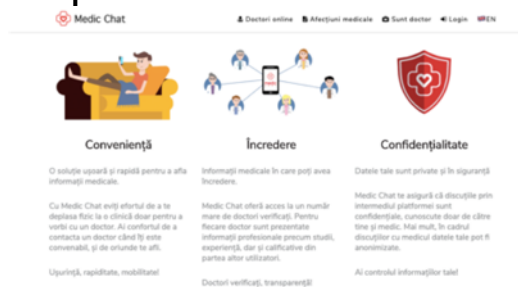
Medic Chat

Doctori online | Afecțiuni medicale | Sunt doctor | Login | EN

Conveniență

O soluție ușoară și rapidă pentru a afla informații medicale.

Cu Medic Chat eviți efortul de a te deplasa fizic la o clinică doar pentru a vorbi cu un doctor. Ai confortul de a contacta un doctor când îți este convenabil, și oriunde te afli.

Ușurință, rapiditate, mobilitate!

Încredere

Informații medicale în care poți avea încredere.

Medic Chat oferă acces la un număr mare de doctori verificați. Pentru fiecare doctor sunt prezentate informații profesionale precum studii, experiență, dar și calificative din partea altor utilizatori.

Doctori verificați, transparență!

Confidențialitate

Datele tale sunt private și în siguranță

Medic Chat te asigură că discuțiile prin intermediul platformei sunt confidențiale, cunoscute doar de către tine și medic. Mai mult, în cadrul discuțiilor cu medicul datele tale pot fi anonimizate.

Ai controlul informațiilor tale!